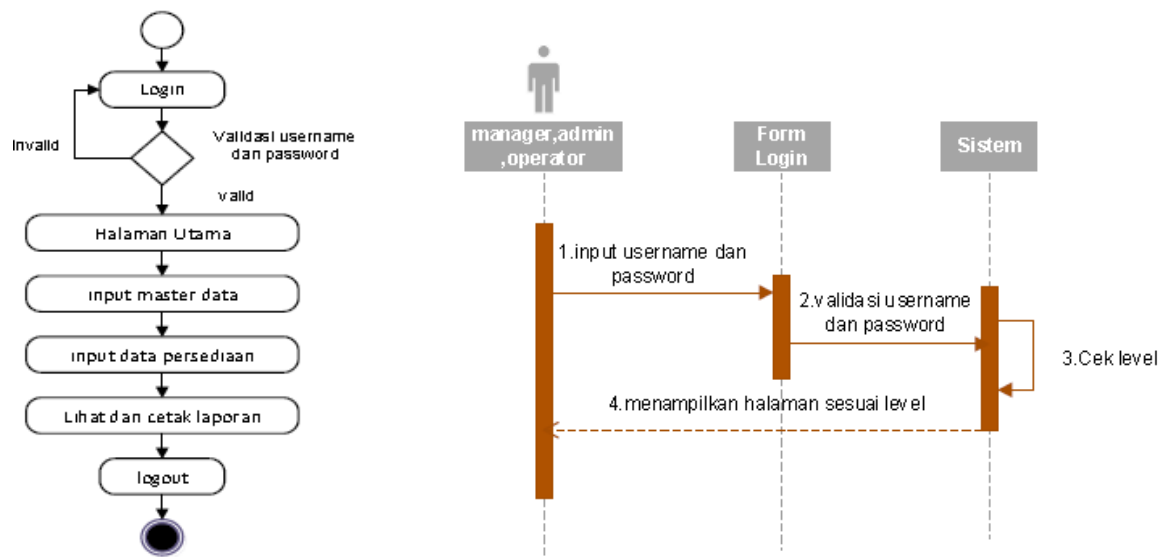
Login

Invalid

Validasi username dan password

valid

Halaman Utama

input master data

input data persediaan

Lihat dan cetak laporan

logout

manager,admin ,operator

Form Login

Sistem

1.input username dan password

2.validasi username dan password

3.Cek level

4.menampilkan halaman sesuai level